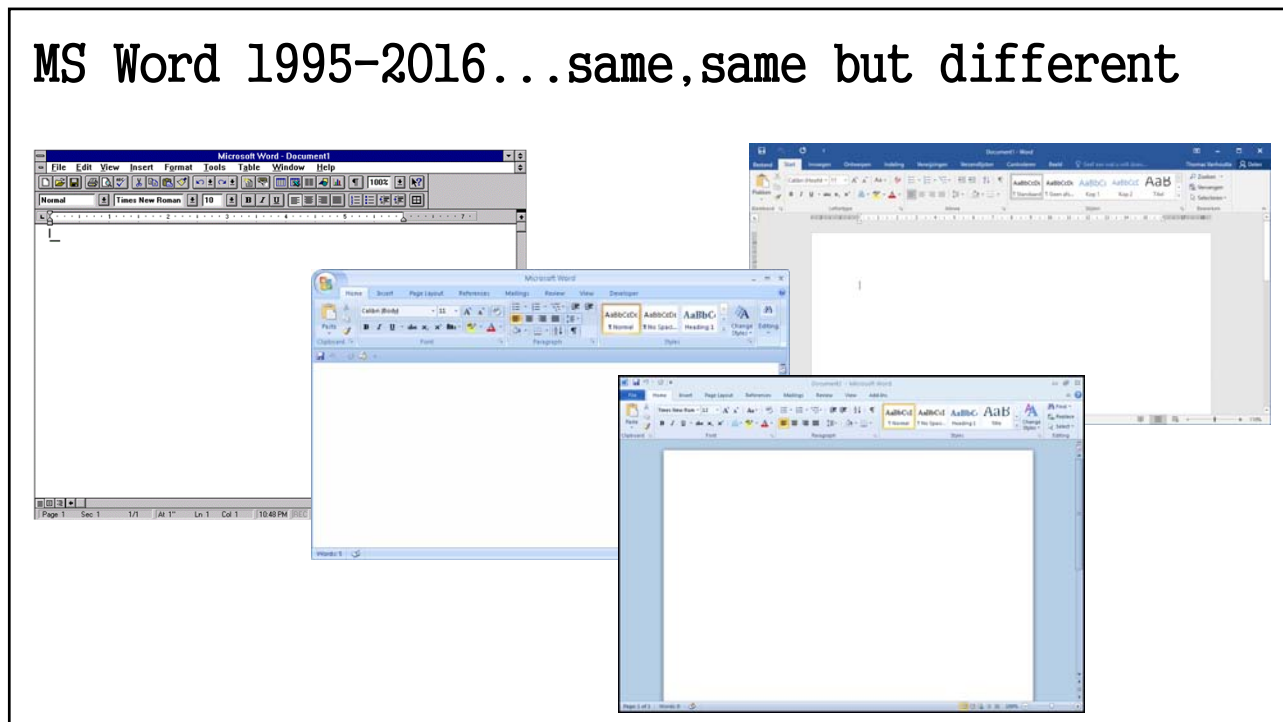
MS Word 1995-2016...same,same but different

Microsoft Word - Document1
File Edit View Insert Format Tools Table Window Help
Normal Times New Roman 10
100%
Page 1 Sec 1 1/1 At 1" Ln 1 Col 1 10:48 PM

Microsoft Word
Home Insert Page Layout References Mailings Review View Developer
Calibri (Body) 11
Paste
AaBbCcDc ¶ Normal
AaBbCcDc ¶ No Spaci...
AaBbC Heading 1
Change Styles
Editing
Clipboard Font Paragraph Styles
Words: 5

Document1 - Word
Bestand Start Invoegen Ontwerpen Indeling Verwijzingen Verzendlijsten Controleren Beeld
Thomas Verhoutte Delen
Plakken
AaBbCcDc ¶ Standaard
AaBbCcDc ¶ Geen afs...
AaBbCc Kop 1
AaBbCcC Kop 2
AaB Titel
Zoeken
Vervangen
Selecteren
Klembord Lettertype Alinea Stijlen Bewerken

Document1 - Microsoft Word
File Home Insert Page Layout References Mailings Review View Add-Ins
Times New Roman 12
Paste
AaBbCcE ¶ Normal
AaBbCcI ¶ No Spaci...
AaBbC Heading 1
AaB Title
Change Styles
Find
Replace
Select
Clipboard Font Paragraph Styles Editing
Page: 1 of 1 Words: 0
100%